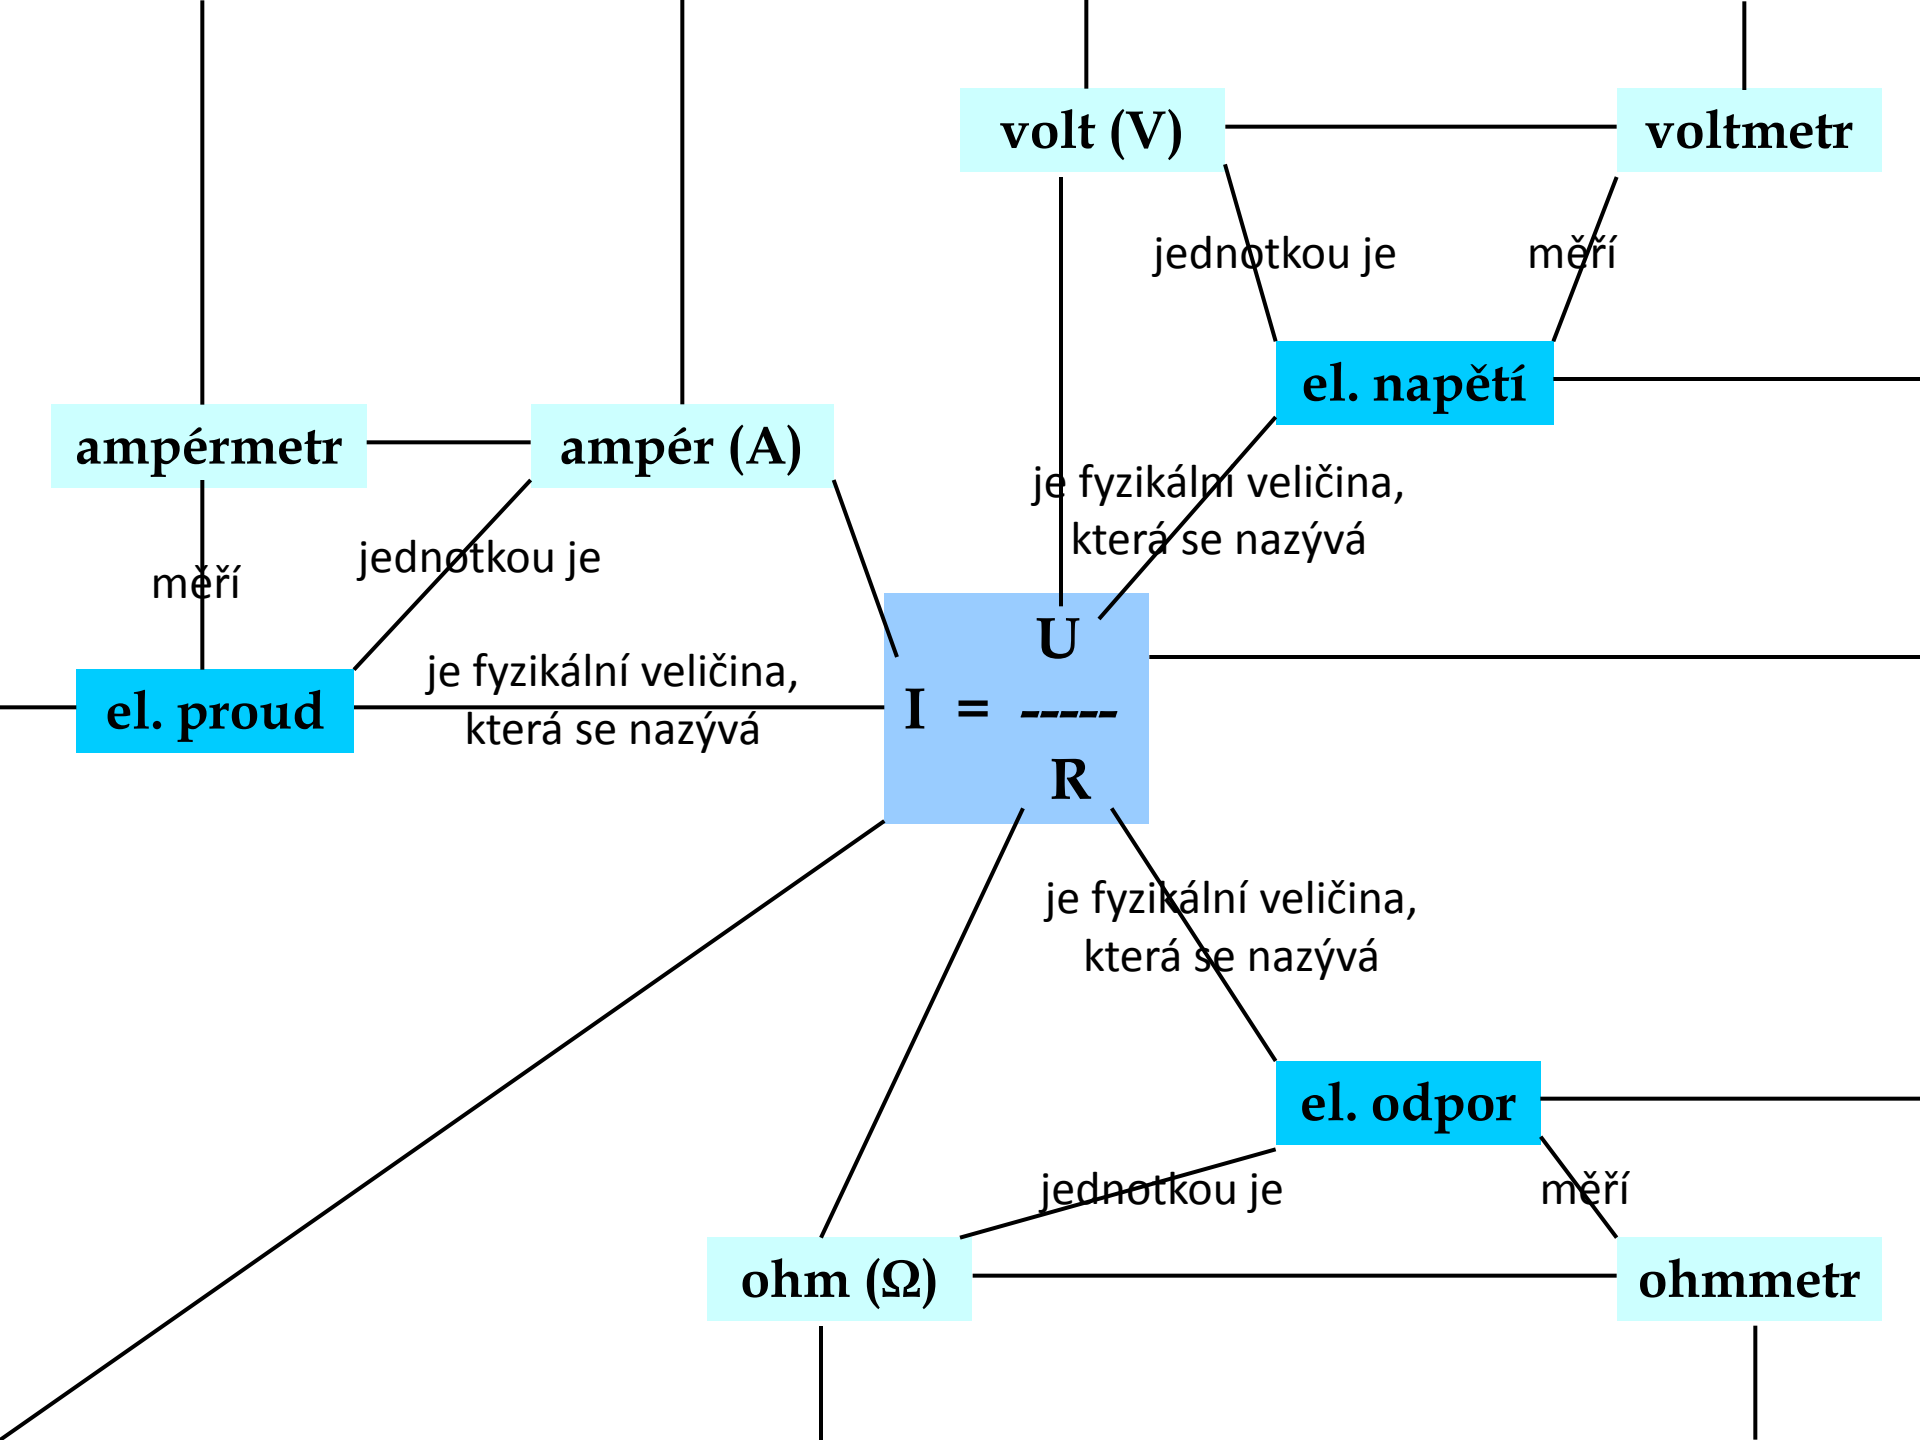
volt (V)

voltmetr

jednotkou je

měří

el. napětí

ampérmetr

ampér (A)

je fyzikální veličina, která se nazývá

měří

jednotkou je

$I = \frac{U}{R}$

el. proud

je fyzikální veličina, která se nazývá

je fyzikální veličina, která se nazývá

el. odpor

jednotkou je

měří

ohm (Ω)

ohmmetr